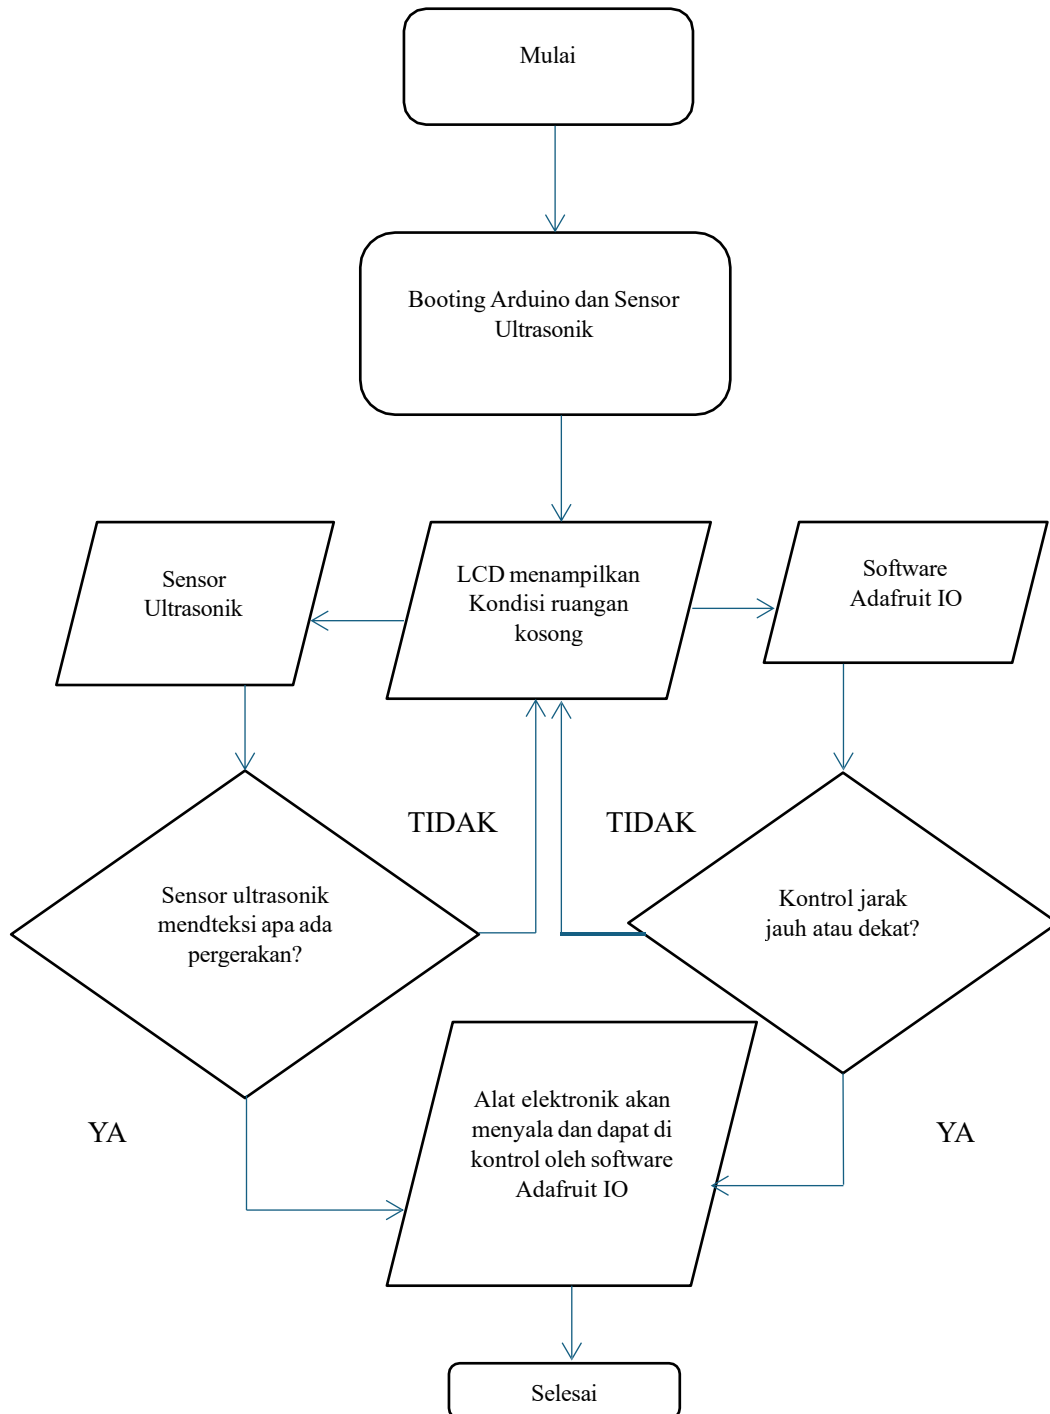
Mulai

Booting Arduino dan Sensor Ultrasonik

Sensor Ultrasonik

LCD menampilkan Kondisi ruangan kosong

Software Adafruit IO

TIDAK

TIDAK

Sensor ultrasonik mendteksi apa ada pergerakan?

Kontrol jarak jauh atau dekat?

YA

Alat elektronik akan menyala dan dapat di kontrol oleh software Adafruit IO

YA

Selesai